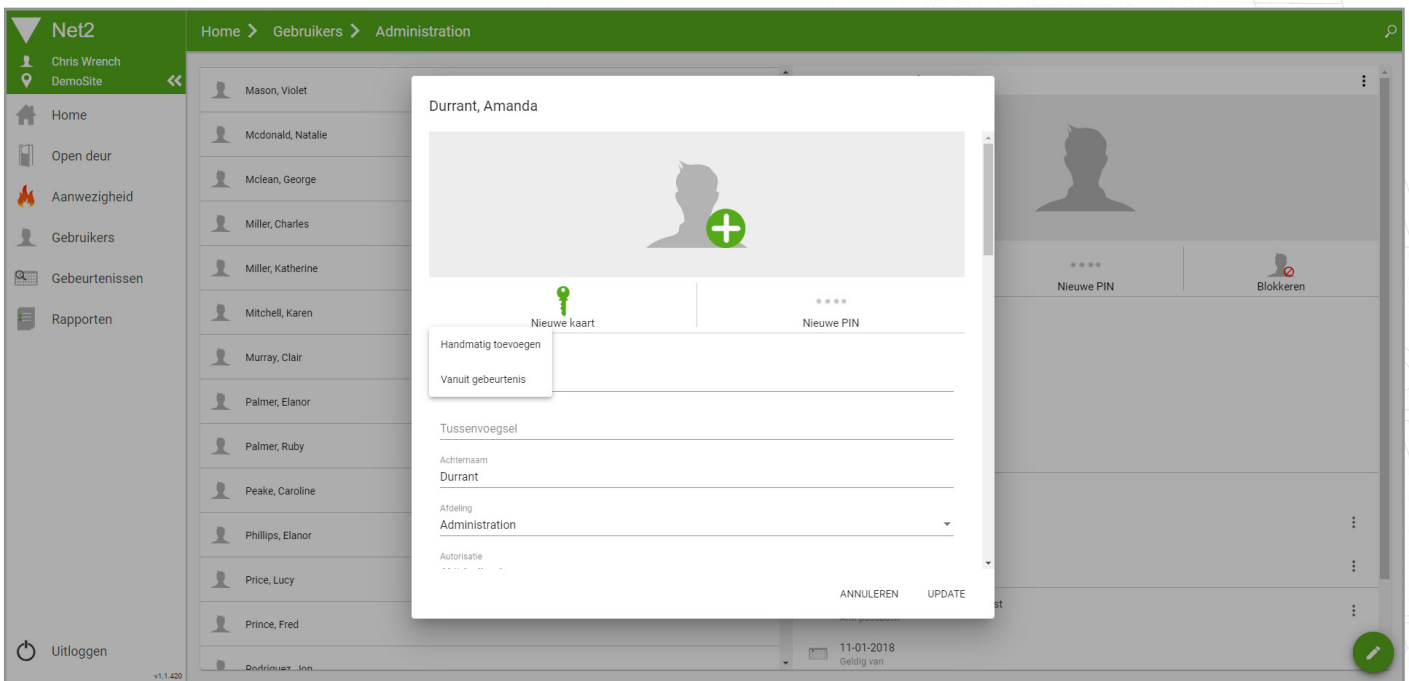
Net2

Chris Wrench
DemoSite

Home
Open deur
Aanwezigheid
Gebruikers
Gebeurtenissen
Rapporten

Uitloggen
v1.1.420

Home > Gebruikers > Administration

Mason, Violet
Mcdonald, Natalie
Mclean, George
Miller, Charles
Miller, Katherine
Mitchell, Karen
Murray, Clair
Palmer, Elanor
Palmer, Ruby
Peake, Caroline
Phillips, Elanor
Price, Lucy
Prince, Fred
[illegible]

Durrant, Amanda

Nieuwe kaart
Nieuwe PIN

Handmatig toevoegen
Vanuit gebeurtenis

Tussenvoegsel

Achternaam
Durrant

Afdeling
Administration

Autorisatie

ANNULEREN
UPDATE

Nieuwe PIN
Blokkeren

st

11-01-2018
Geldig van